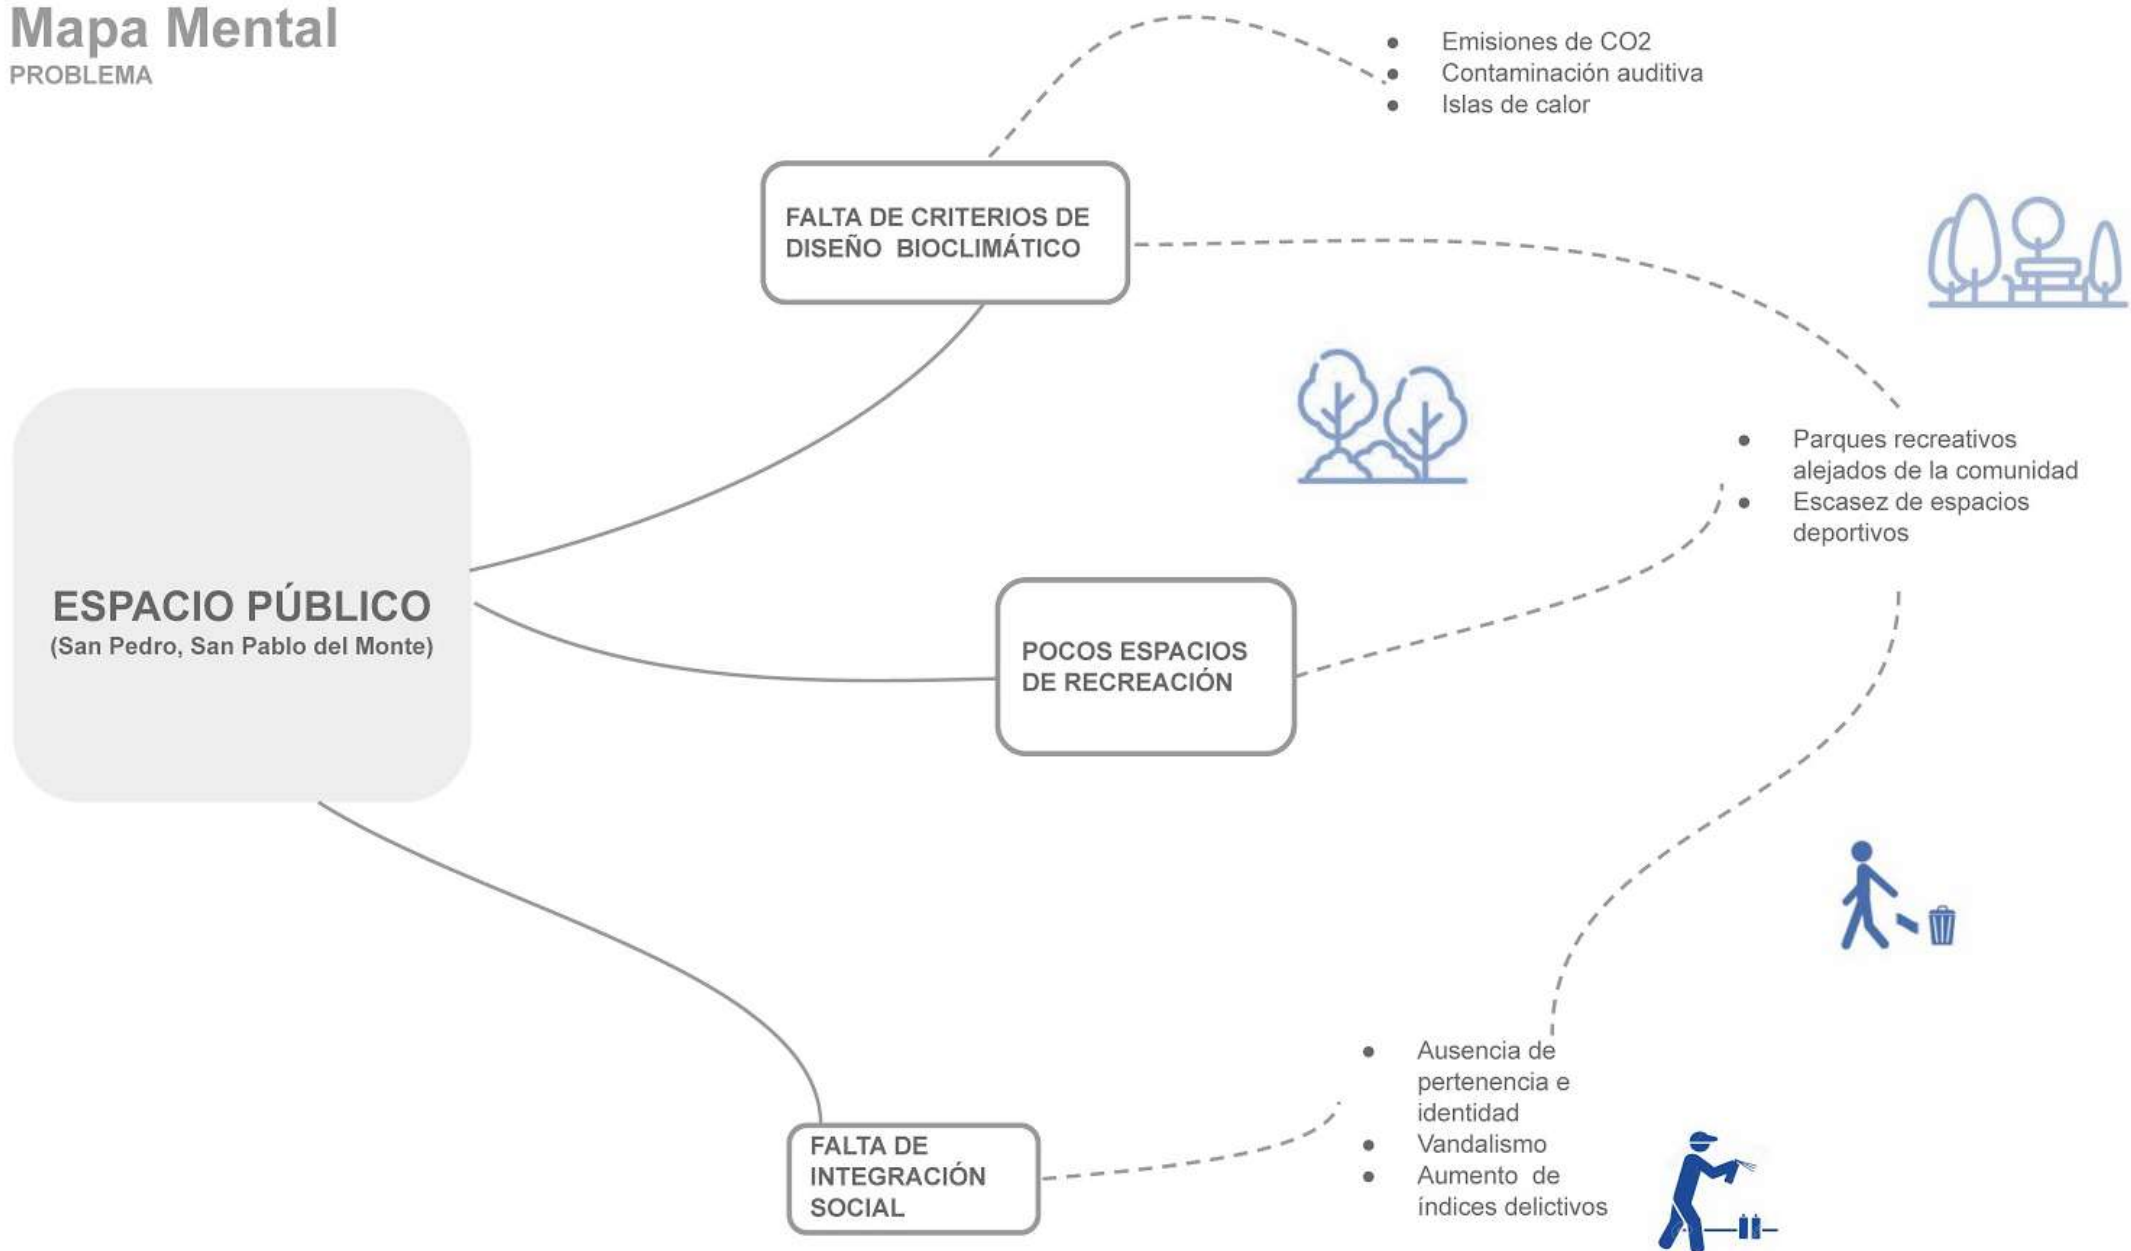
Mapa Mental
PROBLEMA

- Emisiones de CO2
- Contaminación auditiva
- Islas de calor

FALTA DE CRITERIOS DE DISEÑO BIOCLIMÁTICO

ESPACIO PÚBLICO
(San Pedro, San Pablo del Monte)

- Parques recreativos alejados de la comunidad
- Escasez de espacios deportivos

POCOS ESPACIOS DE RECREACIÓN

- Ausencia de pertenencia e identidad
- Vandalismo
- Aumento de índices delictivos

FALTA DE INTEGRACIÓN SOCIAL